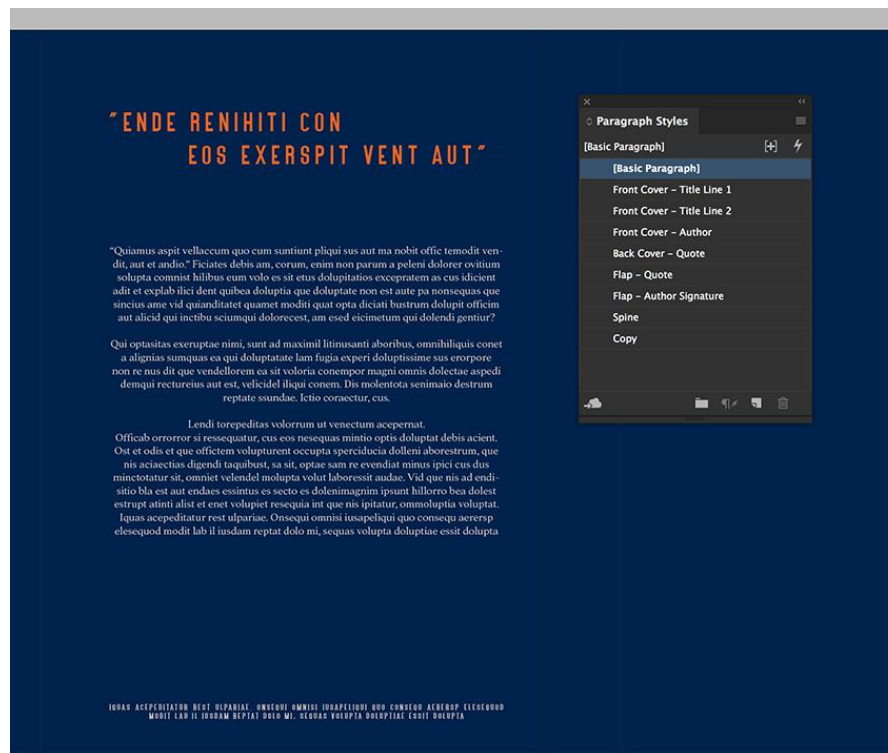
"ENDE RENIHITI CON
EOS EXERSPIT VENT AUT"

"Quiamus aspit vellaccum quo cum suntiunt pliqui sus aut ma nobit offic temodit vendit, aut et andio." Ficiates debis am, corum, enim non parum a peleni dolorer ovitium solupta comnist hilibus eum volo es sit etus dolupitatios excepratem as cus idicient adit et explab ilici dent quibea doluptia que doluptate non est aute pa nonsequas que sincius ame vid quianditatet quamet moditi quat opta diciati bustrum dolupit officim aut alicid qui inctibu sciumqui dolorecest, am esed eicimetum qui dolendi gentiur?

Qui optasitas exeruptae nimi, sunt ad maximil litinusanti aboribus, omnihiliquis conet a alignias sumquas ea qui doluptatate lam fugia experi doluptissime sus erorpore non re nus dit que vendellorem ea sit voloria conempor magni omnis dolectae aspedi demqui rectureius aut est, velicidel iliqui conem. Dis molentota senimaio destrum reptate ssundae. Ictio coraectur, cus.

Lendi torepeditas volorrum ut venectum acepernat.
Officab ororror si ressequatur, cus eos nesequas mintio optis doluptat debis acient. Ost et odis et que offictem volupturent occupta spercducia dolleni aborestrum, que nis aciaectias digendi taquibust, sa sit, optae sam re evendiat minus ipici cus dus minctotatur sit, omniet velendel molupta volut laboressit audae. Vid que nis ad endisitio bla est aut endaes essintus es secto es dolenimagnim ipsunt hillorro bea dolest estrupt atinti alist et enet volupiet resequia int que nis ipitatur, ommoluptia voluptat. Iquas acepeditatur rest ulpariae. Onsequi omnisi iusapeliqui quo consequ aerersp elesequod modit lab il iusdam reptat dolo mi, sequas volupta doluptiae essit dolupta

IQUAS ACEPEDITATUR REST ULPARIAE. ONSEQUI OMNISI IUSAPELIQUI QUO CONSEQU AERERSP ELESEQUOD MODIT LAB IL IUSDAM REPTAT DOLO MI, SEQUAS VOLUPTA DOLUPTIAE ESSIT DOLUPTA

Paragraph Styles
[Basic Paragraph]
[Basic Paragraph]
Front Cover - Title Line 1
Front Cover - Title Line 2
Front Cover - Author
Back Cover - Quote
Flap - Quote
Flap - Author Signature
Spine
Copy